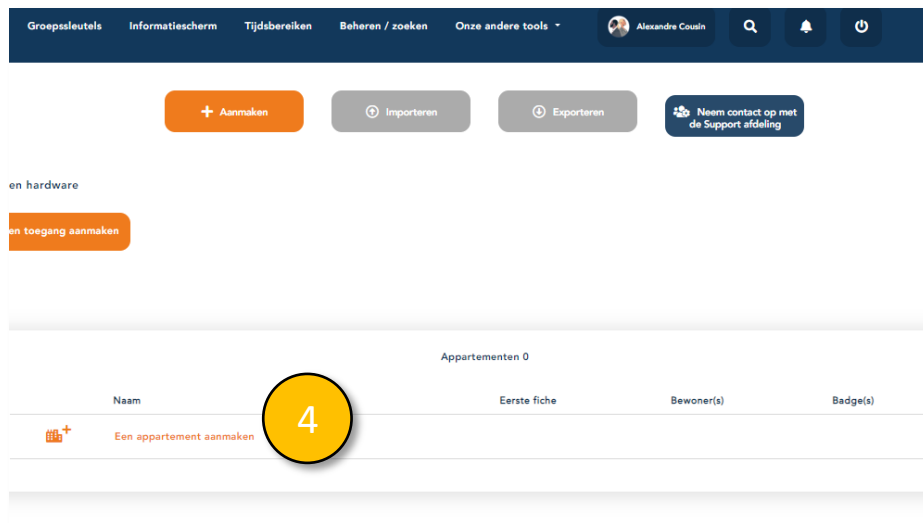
Groepssleutels Informatiescherm Tijdsbereiken Beheren / zoeken Onze andere tools Alexandre Cousin

Aanmaken Importeren Exporteren Neem contact op met de Support afdeling

en hardware

en toegang aanmaken

Appartementen 0

| Naam | Eerste fiche | Bewoner(s) | Badge(s) |
|---|---|---|---|
| Een appartement aanmaken | | | |

4